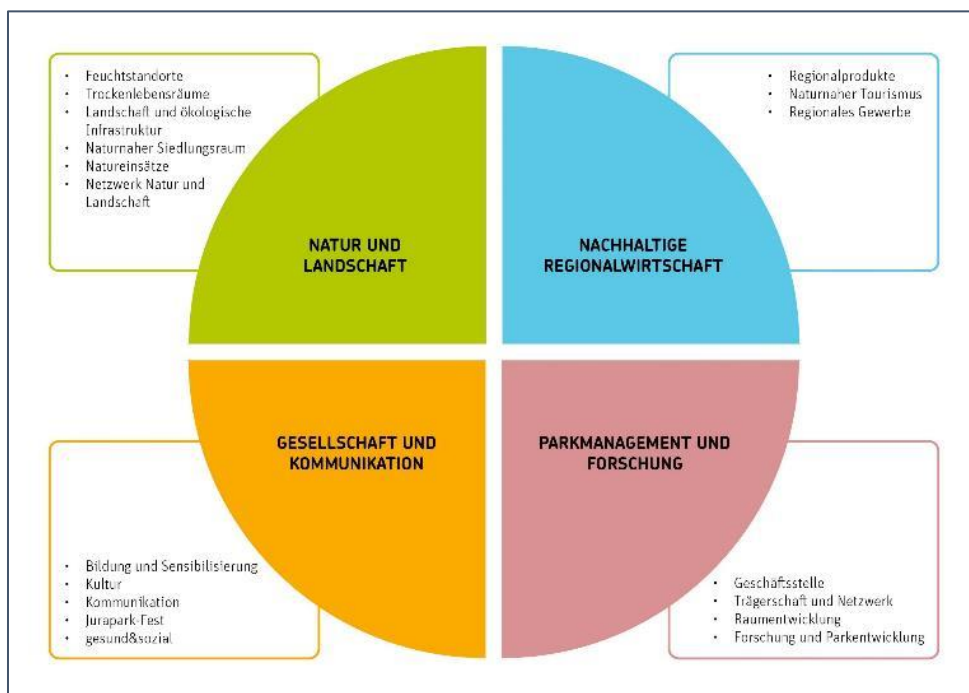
- Feuchtstandorte
- Trockenlebensräume
- Landschaft und ökologische Infrastruktur
- Naturnaher Siedlungsraum
- Natureinsätze
- Netzwerk Natur und Landschaft

- Regionalprodukte
- Naturnaher Tourismus
- Regionales Gewerbe

NATUR UND LANDSCHAFT

NACHHALTIGE REGIONALWIRTSCHAFT

GESELLSCHAFT UND KOMMUNIKATION

PARKMANAGEMENT UND FORSCHUNG

- Bildung und Sensibilisierung
- Kultur
- Kommunikation
- Jurapark-Fest
- gesund&sozial

- Geschäftsstelle
- Trägerschaft und Netzwerk
- Raumentwicklung
- Forschung und Parkentwicklung